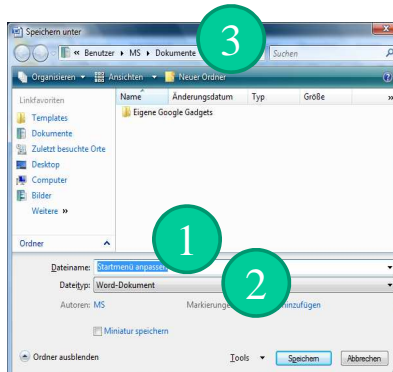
Speichern unter

« Benutzer ▸ MS ▸ Dokumente

3

Suchen

Organisieren ▾ Ansichten ▾ Neuer Ordner

Linkfavoriten

Templates

Dokumente

Zuletzt besuchte Orte

Desktop

Computer

Bilder

Weitere »

Ordner

| Name | Änderungsdatum | Typ | Größe |
|---|---|---|---|
| Eigene Google Gadgets | | | |

1

Dateiname: Startmenü anpasse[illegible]

2

Dateityp: Word-Dokument

Autoren: MS

Markierung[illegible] hinzufügen

Miniatur speichern

Ordner ausblenden

Tools ▾

Speichern

Abbrechen